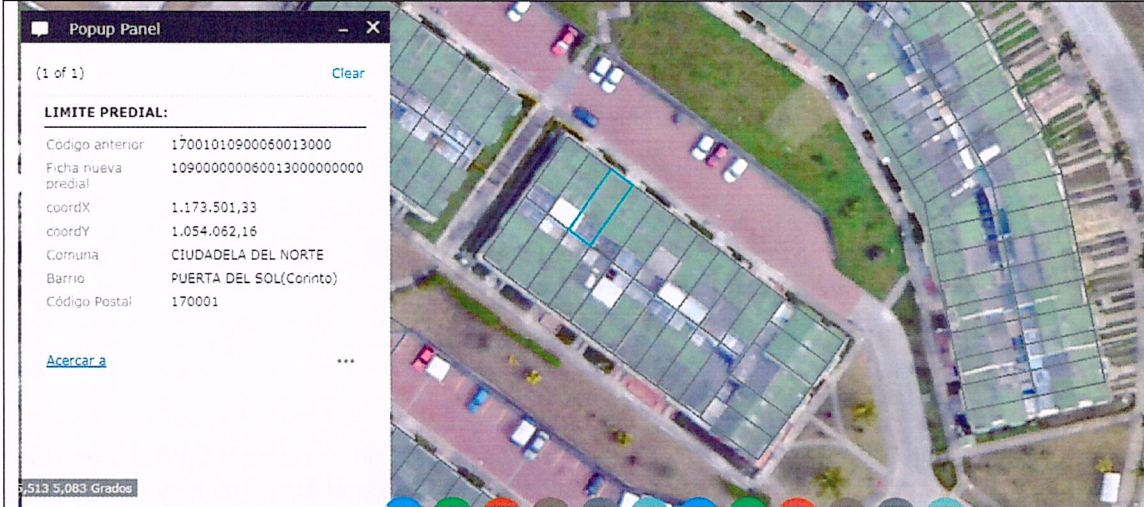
Popup Panel

(1 of 1) Clear

LIMITE PREDIAL:

| Código anterior | 17001010900060013000 |
|---|---|
| Ficha nueva predial | 1090000000060013000000000 |
| coordX | 1.173.501,33 |
| coordY | 1.054.062,16 |
| Comuna | CIUDADELA DEL NORTE |
| Barrio | PUERTA DEL SOL(Corinto) |
| Código Postal | 170001 |

Acercar a ...

5,513 5,083 Grados